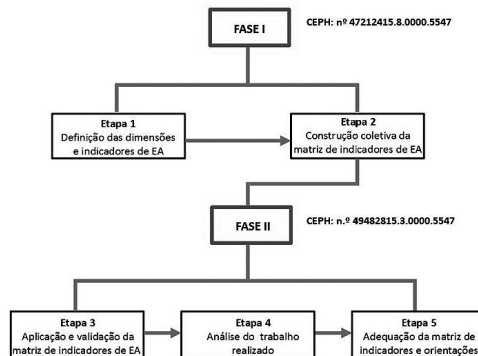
FASE I

CEPH: nº 47212415.8.0000.5547

Etapa 1
Definição das dimensões e indicadores de EA

Etapa 2
Construção coletiva da matriz de indicadores de EA

FASE II

CEPH: n.º 49482815.3.0000.5547

Etapa 3
Aplicação e validação da matriz de indicadores de EA

Etapa 4
Análise do trabalho realizado

Etapa 5
Adequação da matriz de indicadores e orientações